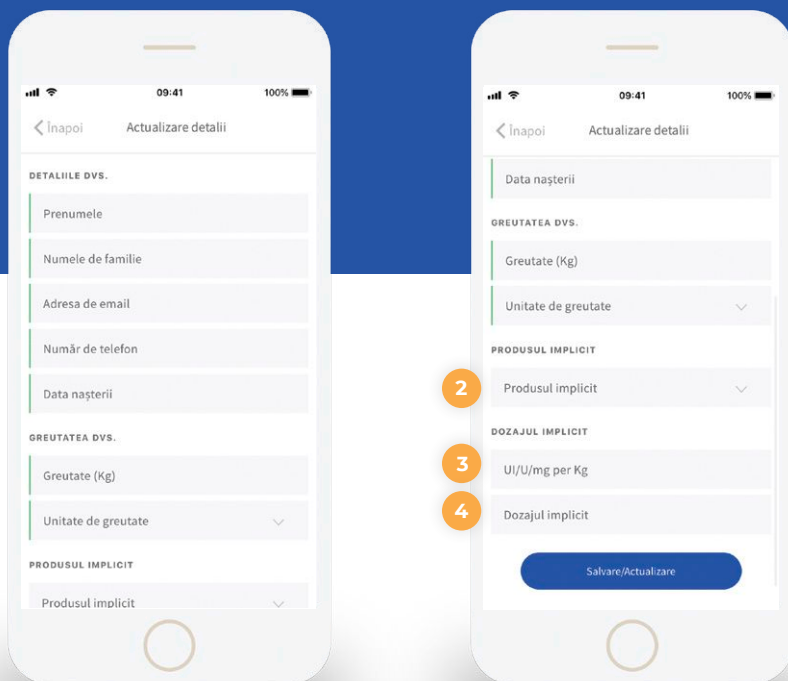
09:41 100%

Înapoi Actualizare detalii

DETALIILE DVS.

Prenumele

Numele de familie

Adresa de email

Număr de telefon

Data nașterii

GREUTATEA DVS.

Greutate (Kg)

Unitate de greutate

PRODUSUL IMPLICIT

Produsul implicit

09:41 100%

Înapoi Actualizare detalii

Data nașterii

GREUTATEA DVS.

Greutate (Kg)

Unitate de greutate

PRODUSUL IMPLICIT

2

Produsul implicit

DOZAJUL IMPLICIT

3

UI/U/mg per Kg

4

Dozajul implicit

Salvare/Actualizare